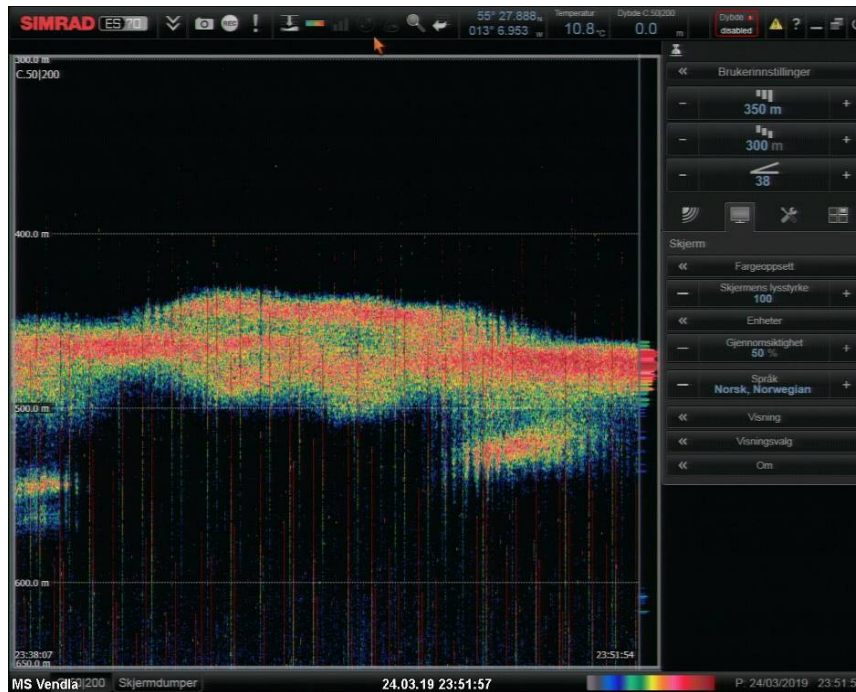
SIMRAD ES70

55° 27.888 N
013° 6.953 W

Temperatur
10.8 °C

Dybde C.50|200
0.0 m

Dybde
disabled

?

300.0 m
C.50|200

400.0 m

500.0 m

600.0 m

23:38:07
650.0 m

23:51:54

Brukerinnstillinger

350 m

300 m

38

Skjerm

Fargeoppsett

Skjermens lysstyrke
100

Enheter

Gjennomsiktighet
50 %

Språk
Norsk, Norwegian

Visning

Visningsvalg

Om

MS Vendla 50|200 Skjermdumper

24.03.19 23:51:57

P: 24/03/2019 23:51:5